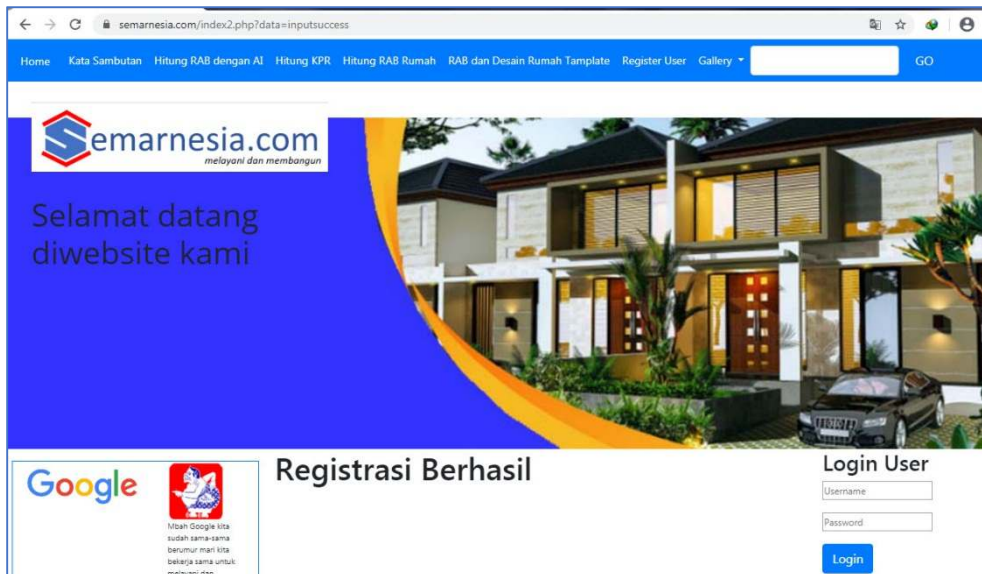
semarnesia.com/index2.php?data=inputsuccess

Home Kata Sambutan Hitung RAB dengan AI Hitung KPR Hitung RAB Rumah RAB dan Desain Rumah Tamplate Register User Gallery GO

Semarnesia.com
melayani dan membangun

Selamat datang diwebsite kami

Google

Mbah Google kita sudah sama-sama berumur mari kita bekerja sama untuk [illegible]

Registrasi Berhasil

Login User

Username

Password

Login